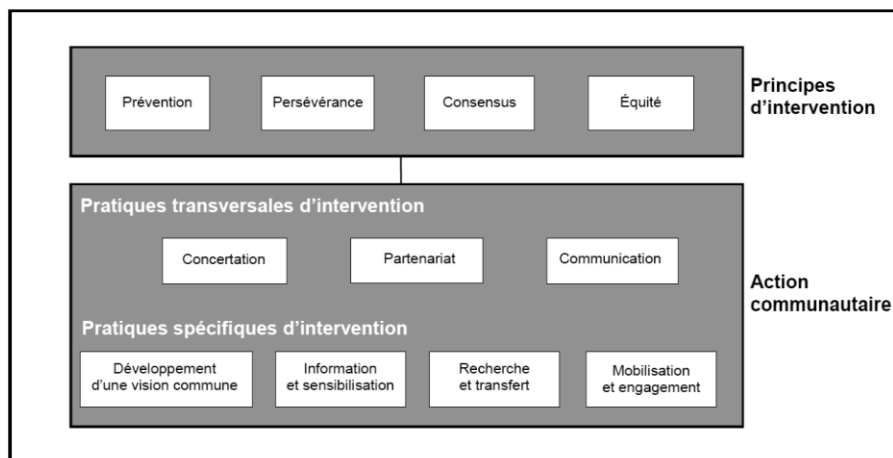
Prévention

Persévérance

Consensus

Équité

Principes d'intervention

Pratiques transversales d'intervention

Concertation

Partenariat

Communication

Action communautaire

Pratiques spécifiques d'intervention

Développement d'une vision commune

Information et sensibilisation

Recherche et transfert

Mobilisation et engagement